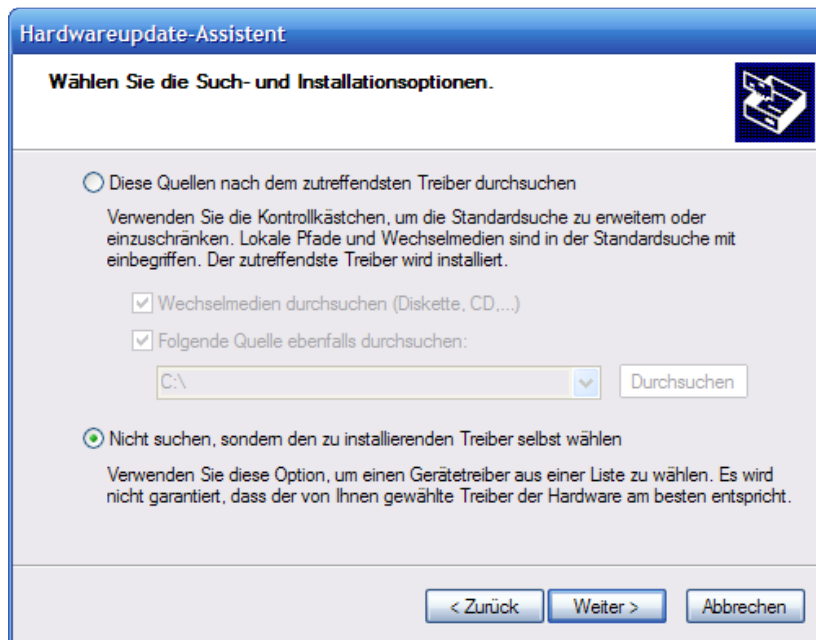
Hardwareupdate-Assistent

Wählen Sie die Such- und Installationsoptionen.

Diese Quellen nach dem zutreffendsten Treiber durchsuchen

Verwenden Sie die Kontrollkästchen, um die Standardsuche zu erweitern oder einzuschränken. Lokale Pfade und Wechselmedien sind in der Standardsuche mit einbegriffen. Der zutreffendste Treiber wird installiert.

Wechselmedien durchsuchen (Diskette, CD,...)

Folgende Quelle ebenfalls durchsuchen:

C:\

Durchsuchen

Nicht suchen, sondern den zu installierenden Treiber selbst wählen

Verwenden Sie diese Option, um einen Gerätetreiber aus einer Liste zu wählen. Es wird nicht garantiert, dass der von Ihnen gewählte Treiber der Hardware am besten entspricht.

< Zurück

Weiter >

Abbrechen